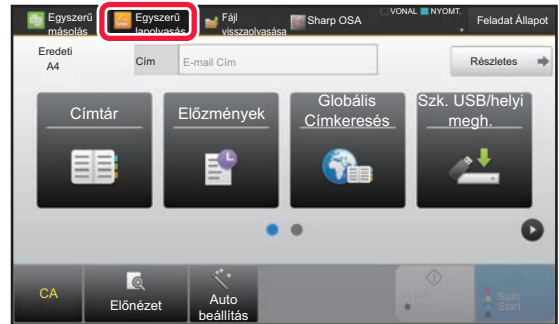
Egyszerű másolás
Egyszerű lapolvasás
Fájl visszaolvasása
Sharp OSA
VONAL
NYOMT.
Feladat Állapot

Eredeti
A4
Cím
E-mail Cím
Részletes

Címtár
Előzmények
Globális Címkeresés
Szk. USB/helyi megh.

CA
Előnézet
Auto beállítás
Színes Start